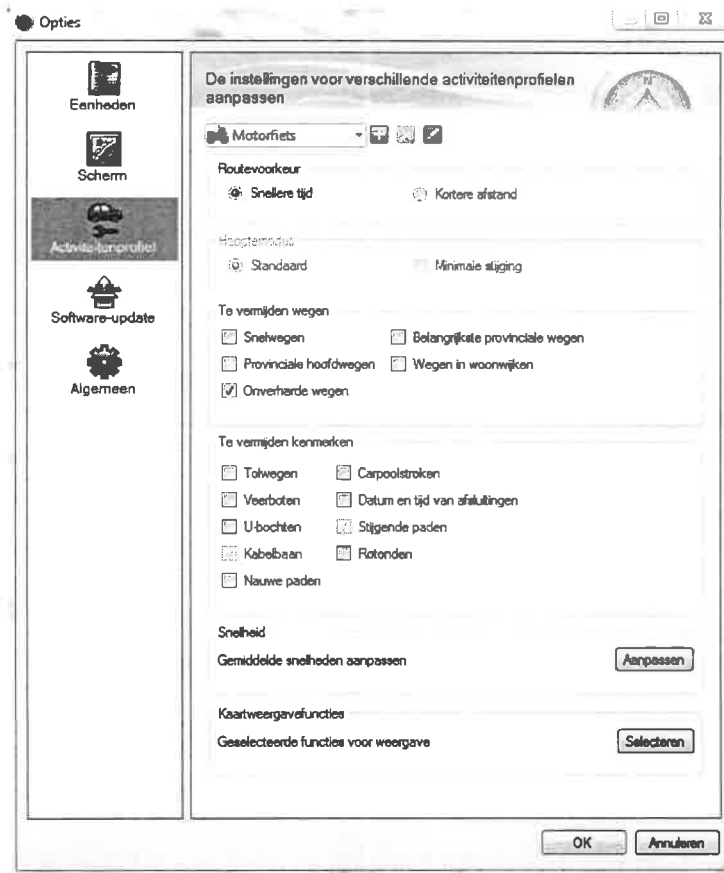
Opties

Eenheden

Scherm

Activiteitenprofiel

Software-update

Algemeen

De instellingen voor verschillende activiteitenprofielen aanpassen

Motorfiets

Routevoorkeur

Snellere tijd

Kortere afstand

Hoogtemodus

Standaard

Minimale stijging

Te vermijden wegen

Snelwegen

Belangrijkste provinciale wegen

Provinciale hoofdwegen

Wegen in woonwijken

Onverharde wegen

Te vermijden kenmerken

Tolwegen

Carpoolstroken

Veerboten

Datum en tijd van afsluitingen

U-bochten

Stijgende paden

Kabelbaan

Rotonden

Nauwe paden

Snelheid

Gemiddelde snelheden aanpassen

Aanpassen

Kaartweergavefuncties

Geselecteerde functies voor weergave

Selecteren

OK

Annuleren